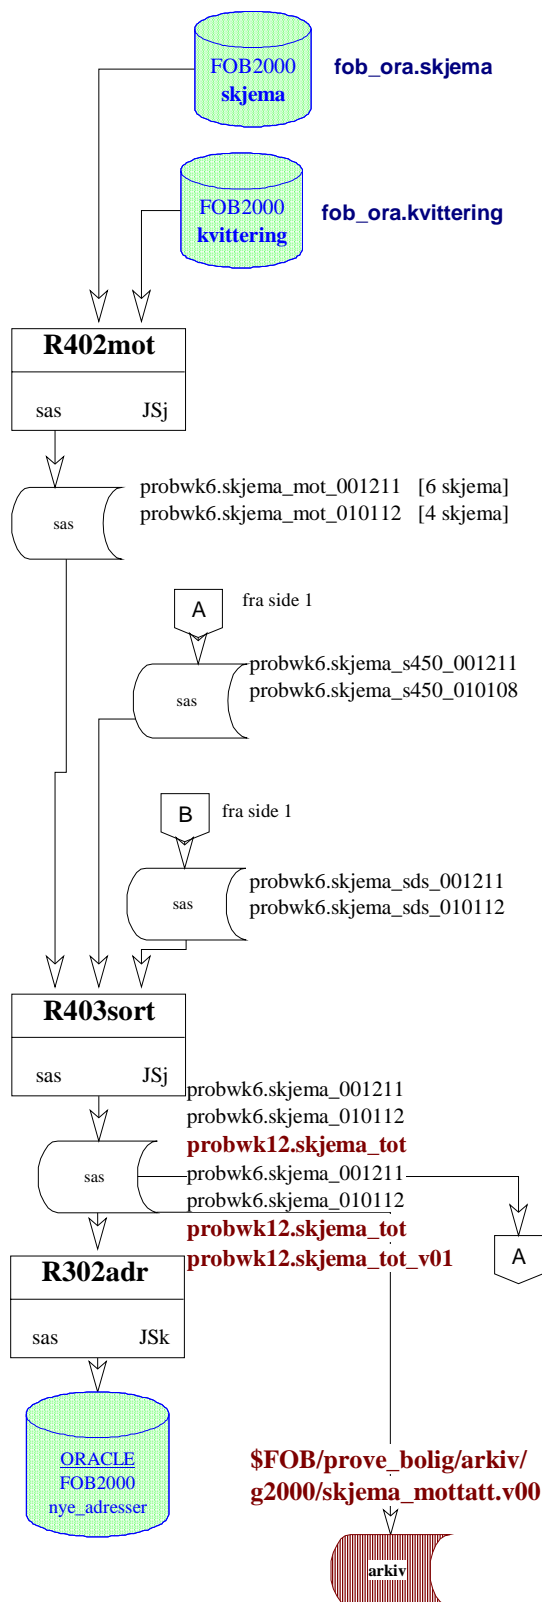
FOB2000
skjema

fob_ora.skjema

FOB2000
kvittering

fob_ora.kvittering

R402mot

sas JSj

sas

probwk6.skjema_mot_001211 [6 skjema]
probwk6.skjema_mot_010112 [4 skjema]

A

fra side 1

sas

probwk6.skjema_s450_001211
probwk6.skjema_s450_010108

B

fra side 1

sas

probwk6.skjema_sds_001211
probwk6.skjema_sds_010112

R403sort

sas JSj

probwk6.skjema_001211
probwk6.skjema_010112
probwk12.skjema_tot

sas

probwk6.skjema_001211
probwk6.skjema_010112
probwk12.skjema_tot
probwk12.skjema_tot_v01

A

R302adr

sas JSk

ORACLE
FOB2000
nye_adresser

$FOB/prove_bolig/arkiv/
g2000/skjema_mottatt.v00

arkiv